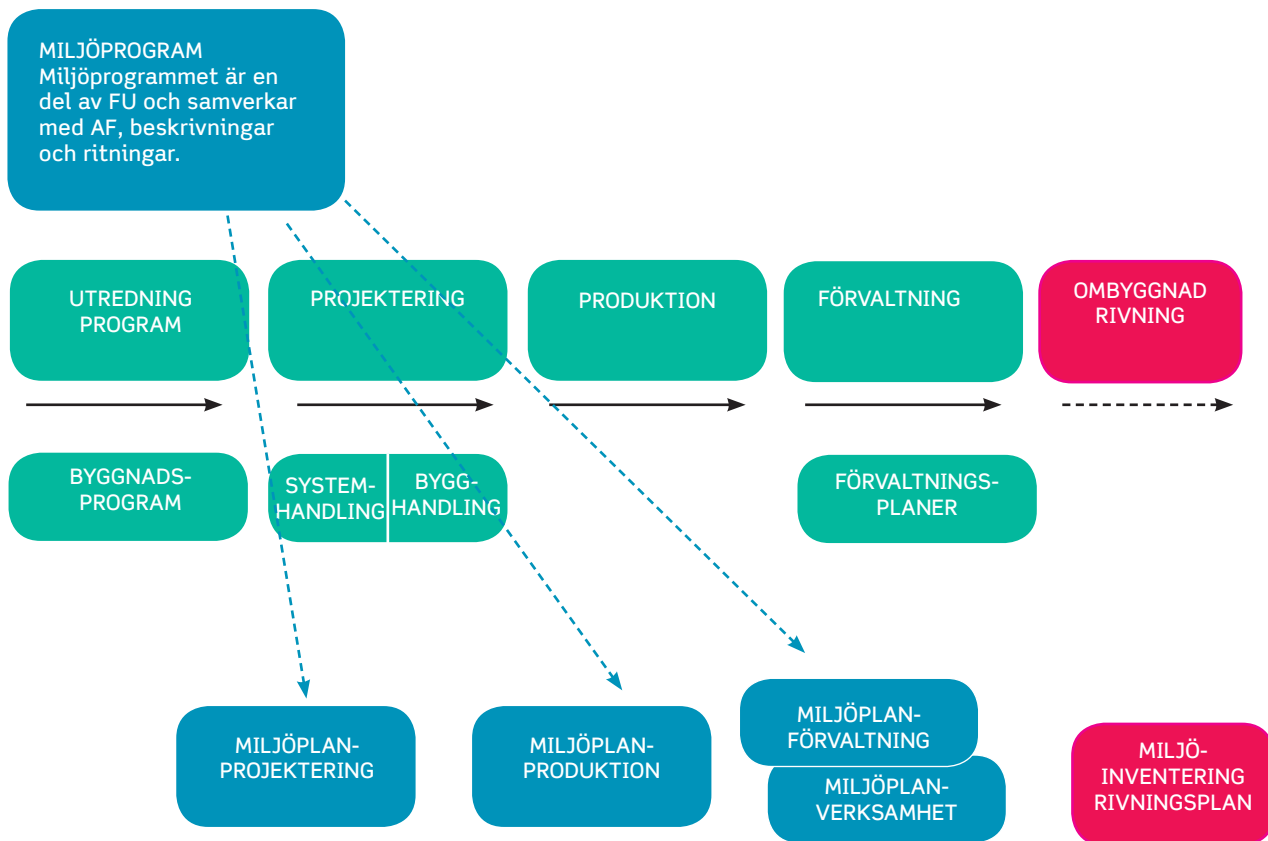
MILJÖPROGRAM
Miljöprogrammet är en del av FU och samverkar med AF, beskrivningar och ritningar.

UTREDNING PROGRAM

PROJEKTERING

PRODUKTION

FÖRVALTNING

OMBYGGNAD RIVNING

BYGGNADS-PROGRAM

SYSTEM-HANDLING

BYGG-HANDLING

FÖRVALTNINGS-PLANER

MILJÖPLAN-PROJEKTERING

MILJÖPLAN-PRODUKTION

MILJÖPLAN-FÖRVALTNING

MILJÖPLAN-VERKSAMHET

MILJÖ-INVENTERING RIVNINGSPLAN